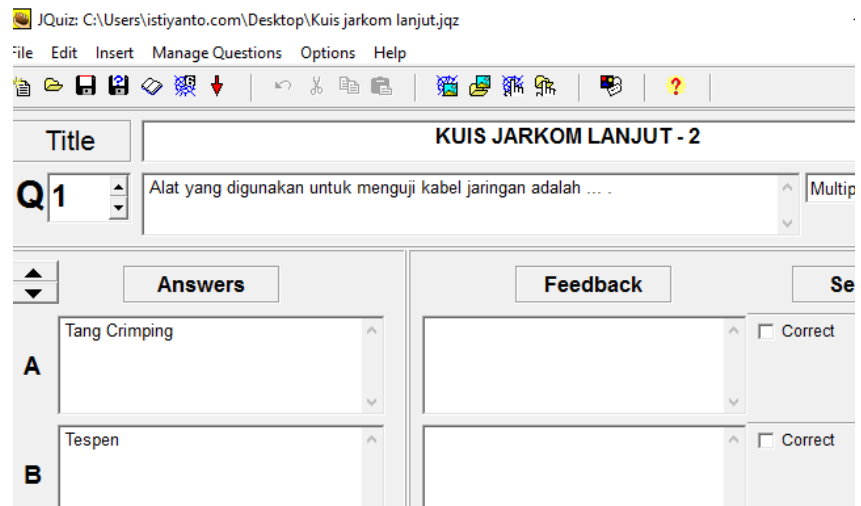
JQuiz: C:\Users\istiyanto.com\Desktop\Kuis jarkom lanjut.jqz

File Edit Insert Manage Questions Options Help

Title

KUIS JARKOM LANJUT - 2

Q 1

Alat yang digunakan untuk menguji kabel jaringan adalah ... .

Multip

Answers

Feedback

Se

A

Tang Crimping

Correct

B

Tespen

Correct